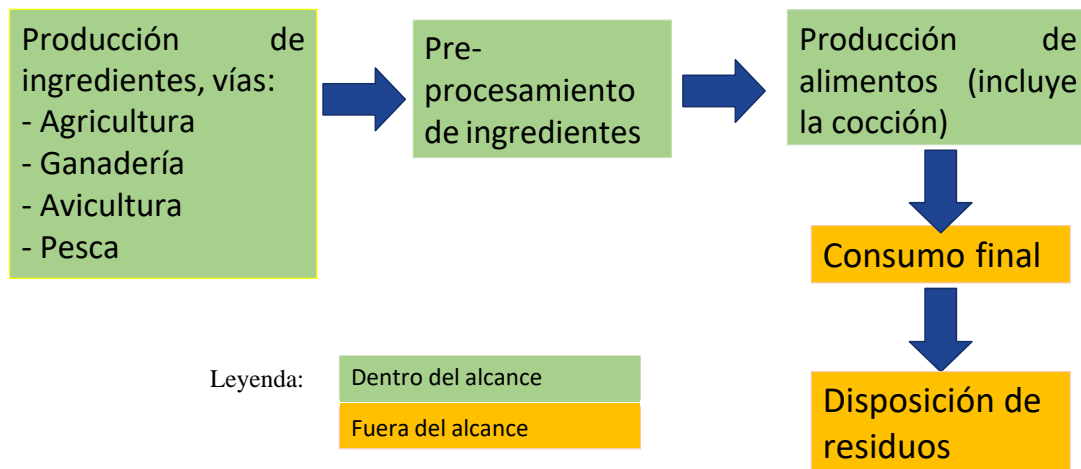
Producción de ingredientes, vías:
- Agricultura
- Ganadería
- Avicultura
- Pesca

Pre-procesamiento de ingredientes

Producción de alimentos (incluye la cocción)

Consumo final

Disposición de residuos

Leyenda:
Dentro del alcance
Fuera del alcance